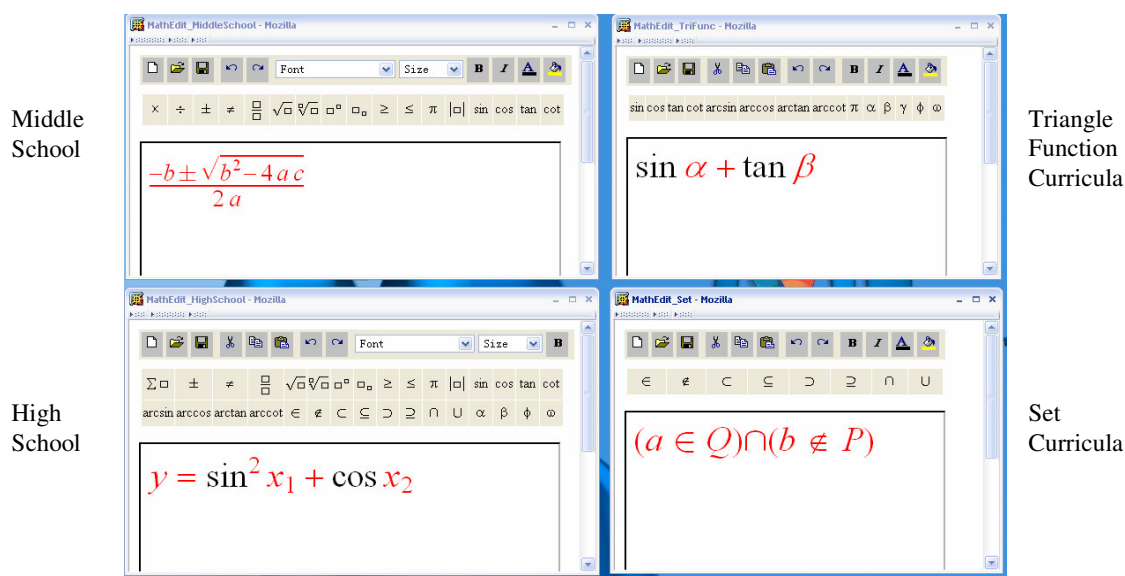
Middle School

MathEdit_MiddleSchool - Mozilla

Font Size B I A

× ÷ ± ≠ $\frac{□}{□}$ $\sqrt{□}$ $\sqrt[□]{□}$ $□^□$ $□_□$ ≥ ≤ π |□| sin cos tan cot

$\frac{-b\pm\sqrt{b^2-4ac}}{2a}$

MathEdit_TriFunc - Mozilla

B I A

sin cos tan cot arcsin arccos arctan arccot π α β γ ϕ ω

$\sin\alpha+\tan\beta$

Triangle Function Curricula

High School

MathEdit_HighSchool - Mozilla

Font Size B

∑□ ± ≠ $\frac{□}{□}$ $\sqrt{□}$ $\sqrt[□]{□}$ $□^□$ $□_□$ ≥ ≤ π |□| sin cos tan cot

arcsin arccos arctan arccot ∈ ∉ ⊂ ⊆ ⊃ ⊇ ∩ ∪ α β ϕ ω

$y=\sin^2x_1+\cos x_2$

MathEdit_Set - Mozilla

B I A

∈ ∉ ⊂ ⊆ ⊃ ⊇ ∩ ∪

$(a\in Q)\cap(b\notin P)$

Set Curricula